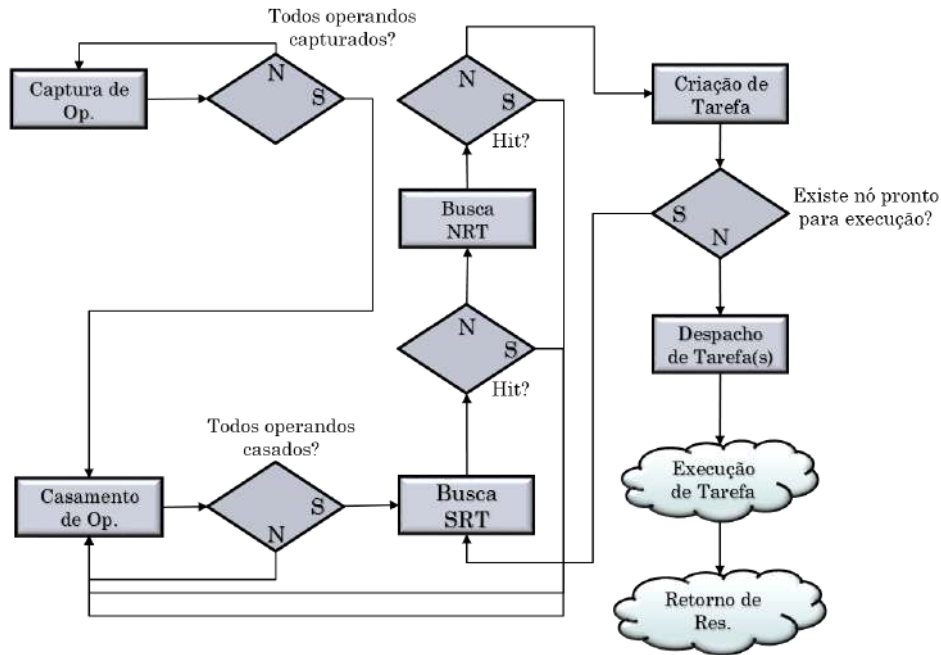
Todos operandos capturados?

Captura de Op.

N

S

N

S

Hit?

Criação de Tarefa

Busca NRT

S

N

Existe nó pronto para execução?

N

S

Hit?

Despacho de Tarefa(s)

Todos operandos casados?

Execução de Tarefa

Casamento de Op.

S

N

Busca SRT

Retorno de Res.